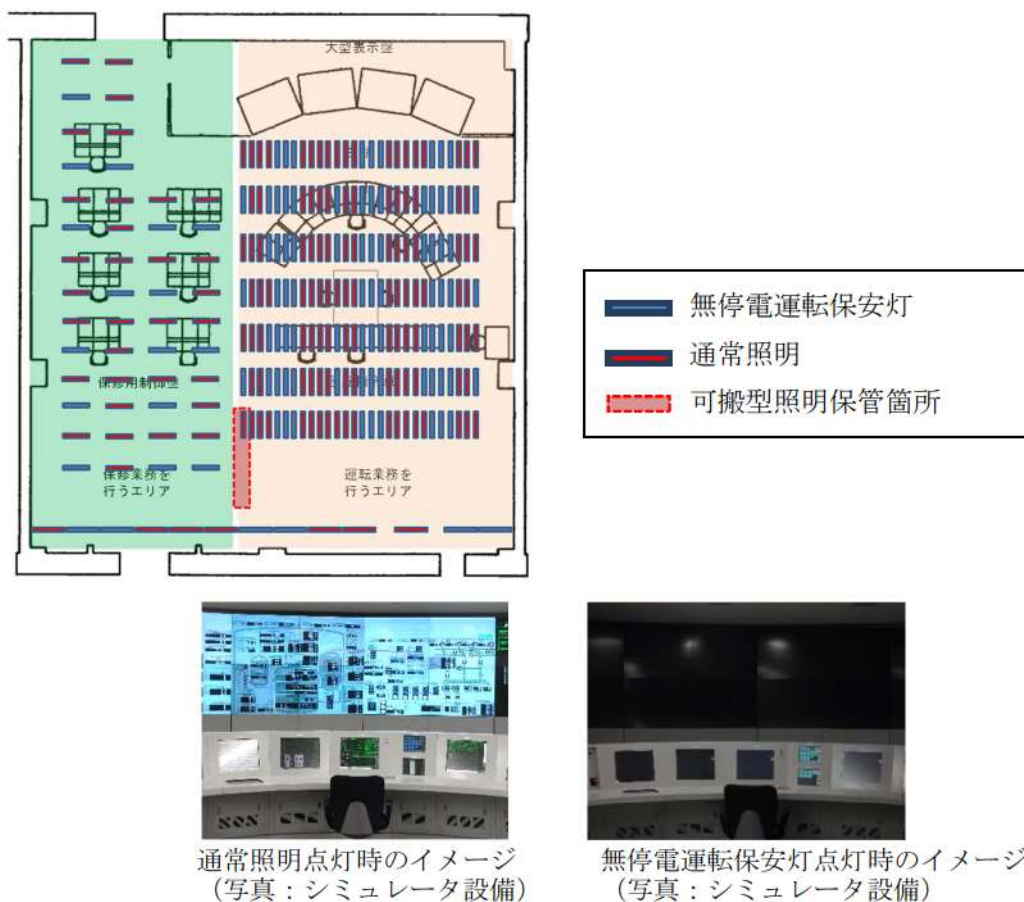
大型表示盤

保修用制御室

保修業務を行うエリア

運転業務を行うエリア

無停電運転保安灯

通常照明

可搬型照明保管箇所

通常照明点灯時のイメージ
（写真：シミュレータ設備）

無停電運転保安灯点灯時のイメージ
（写真：シミュレータ設備）